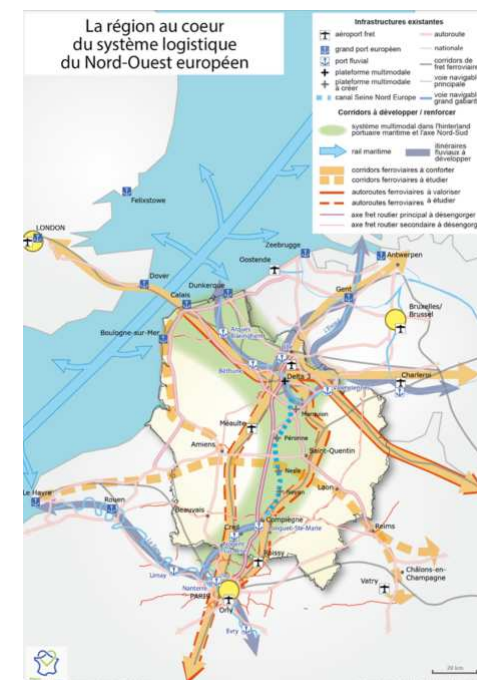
La région au coeur du système logistique du Nord-Ouest européen

Infrastructures existantes
aéroport fret
grand port européen
port fluvial
plateforme multimodale
plateforme multimodale à créer
canal Seine Nord Europe
autoroute
nationale
corridors de fret ferroviaire
voie navigable principale
voie navigable grand gabarit

Corridors à développer / renforcer
système multimodal dans l'hinterland portuaire maritime et l'axe Nord-Sud
rail maritime
itinéraires fluviaux à développer
corridors ferroviaires à conforter
corridors ferroviaires à étudier
autoroutes ferroviaires à valoriser
autoroutes ferroviaires à étudier
axe fret routier principal à désengorger
axe fret routier secondaire à désengorger

Felixstowe
LONDON
Zeebrugge
Oostende
Antwerpen
Gent
Dover
Dunkerque
Calais
Bruxelles/ Brussel
Boulogne-sur-Mer
Lille
Charleroi
Béthune
Valenciennes
Arras
Méaulte
Cambrai
Péronne
Amiens
Saint-Quentin
Nesle
Noyon
Laon
Le Havre
Rouen
Beauvais
Compiègne
Longueil-Ste-Marie
Creil
Reims
Roissy
Limay
Nanterre
PARIS
Orly
Evry
Vatry
Châlons-en-Champagne